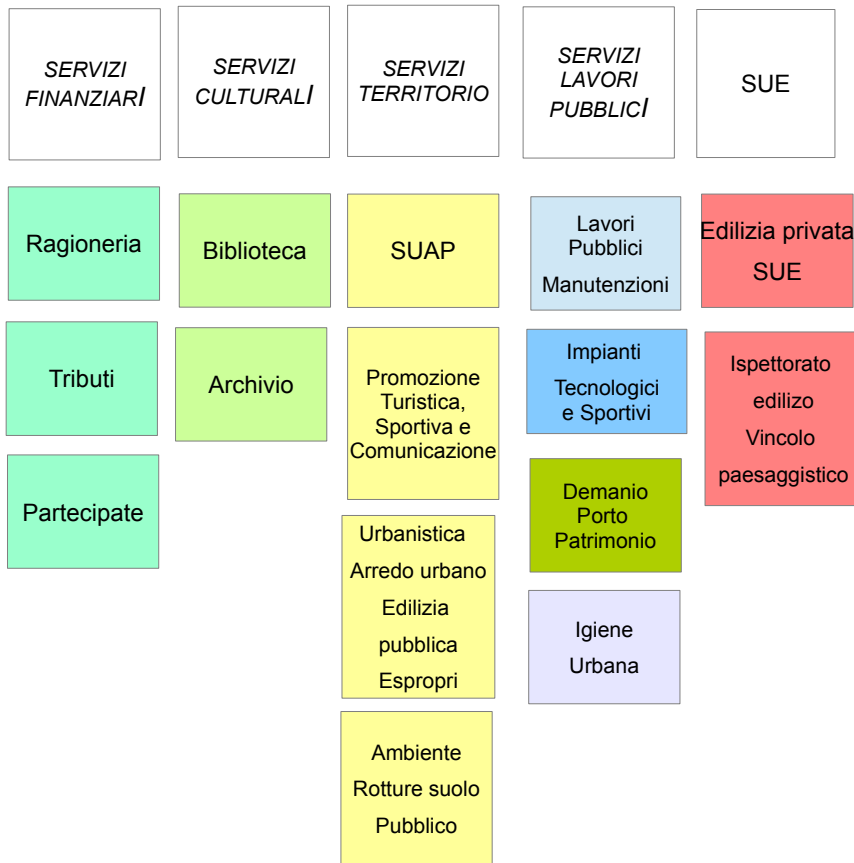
SERVIZI FINANZIARI

SERVIZI CULTURALI

SERVIZI TERRITORIO

SERVIZI LAVORI PUBBLICI

SUE

Ragioneria

Tributi

Partecipate

Biblioteca

Archivio

SUAP

Promozione Turistica, Sportiva e Comunicazione

Urbanistica
Arredo urbano
Edilizia pubblica
Espropri

Ambiente
Rotture suolo
Pubblico

Lavori Pubblici
Manutenzioni

Impianti
Tecnologici e Sportivi

Demanio
Porto
Patrimonio

Igiene
Urbana

Edilizia privata
SUE

Ispettorato edilizo
Vincolo paesaggistico